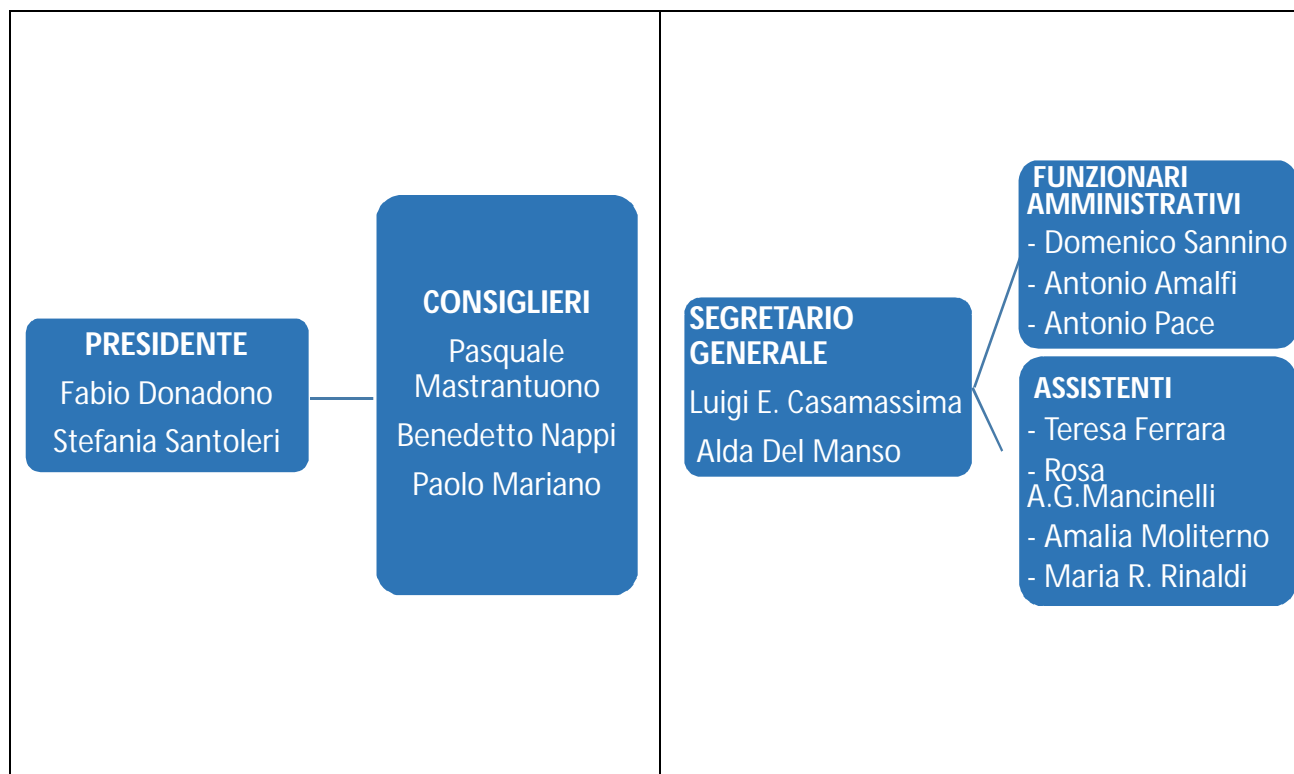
PRESIDENTE
Fabio Donadono
Stefania Santoleri

CONSIGLIERI
Pasquale Mastrantuono
Benedetto Nappi
Paolo Mariano

SEGRETARIO GENERALE
Luigi E. Casamassima
Alda Del Manso

FUNZIONARI AMMINISTRATIVI
- Domenico Sannino
- Antonio Amalfi
- Antonio Pace

ASSISTENTI
- Teresa Ferrara
- Rosa A.G.Mancinelli
- Amalia Moliterno
- Maria R. Rinaldi